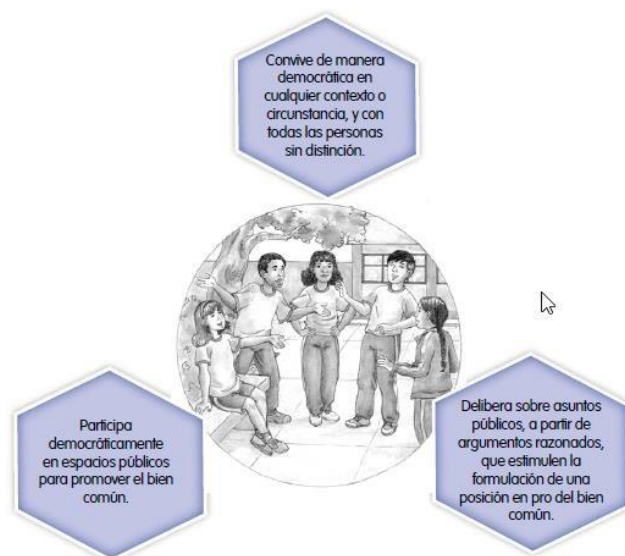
Convive de manera democrática en cualquier contexto o circunstancia, y con todas las personas sin distinción.

Participa democráticamente en espacios públicos para promover el bien común.

Delibera sobre asuntos públicos, a partir de argumentos razonados, que estimulen la formulación de una posición en pro del bien común.